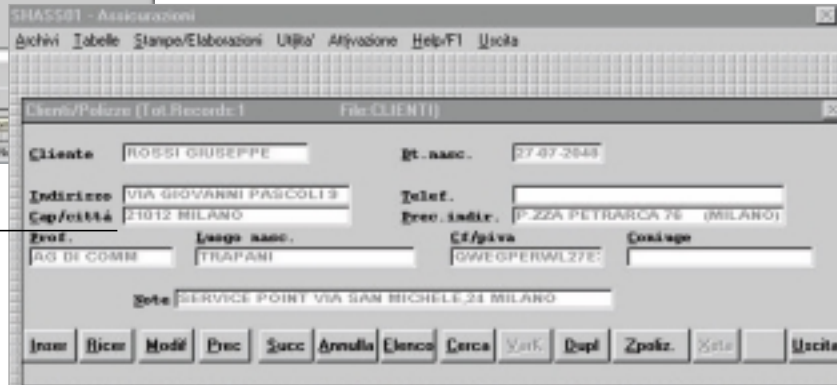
SHASS01 - Assicurazioni

Archivi Tabelle Stampe/Elaborazioni Utilita' Attivazione Help/F1 Uscita

Clienti/Polizze (Tot.Records:1 File:CLIENTI)

Cliente ROSSI GIUSEPPE

Dt.nasc. 27-07-2040

Indirizzo VIA GIOVANNI PASCOLI 3

Telef.

Cap/città 21012 MILANO

Prec.indir. P.ZZA PETRARCA 76 (MILANO)

Prof. AG DI COMM

Luogo nasc. TRAPANI

Cf/piva QWEGPERWL27E

Coniuge

Note SERVICE POINT VIA SAN MICHELE,24 MILANO

Inser Ricer Modif Prec Succ Annulla Elenco Cerca VarK. Dupl Zpoliz. Xste Uscita